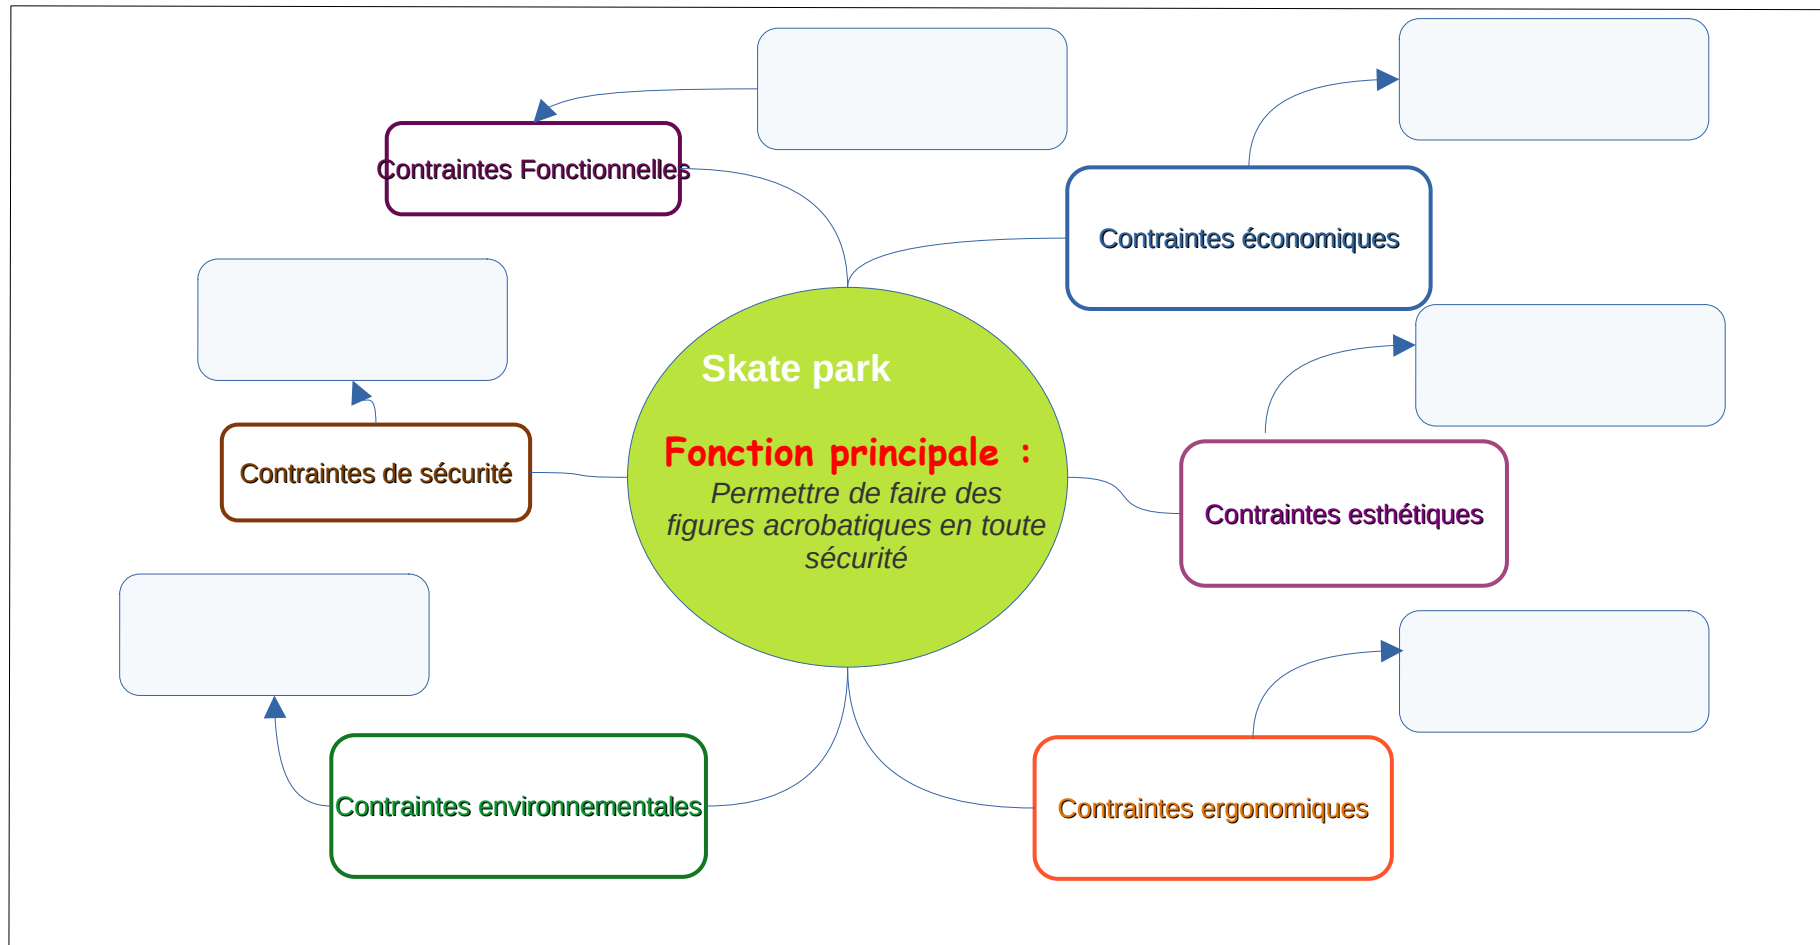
Contraintes Fonctionnelles

Contraintes économiques

Skate park

Fonction principale :
Permettre de faire des figures acrobatiques en toute sécurité

Contraintes de sécurité

Contraintes esthétiques

Contraintes environnementales

Contraintes ergonomiques